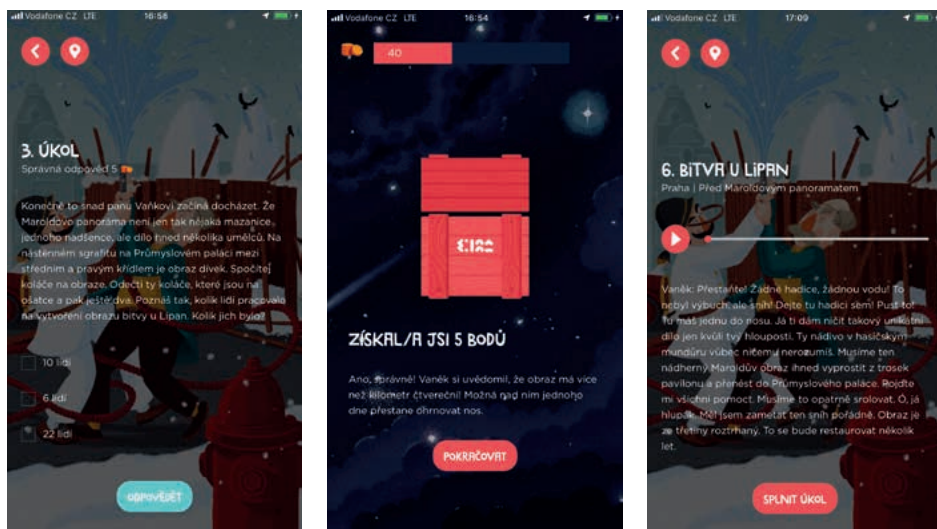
Vodafone CZ LTE 16:58

3. ÚKOL

Správná odpověď 5

Konečně to snad panu Vaňkovi začíná docházet. Že Maroldovo panorama není jen tak nějaká mazanice jednoho nadšence, ale dílo hned několika umělců. Na nástěnném sgrafitu na Průmyslovém paláci mezi středním a pravým křídlem je obraz dívek. Spočítej koláče na obraze. Odečti ty koláče, které jsou na ošatce a pak ještě dva. Poznáš tak, kolik lidí pracovalo na vytvoření obrazu bitvy u Lipan. Kolik jich bylo?

10 lidí

6 lidí

22 lidí

ODPOVĚDĚT

Vodafone CZ LTE 16:54

40

ZÍSKAL/A JSI 5 BODŮ

Ano, správně! Vaněk si uvědomil, že obraz má více než kilometr čtvereční! Možná nad ním jednoho dne přestane ohrnovat nos.

POKRAČOVAT

Vodafone CZ LTE 17:09

6. BITVA U LIPAN

Praha | Před Maroldovým panoramatem

Vaněk: Přestaňte! Žádné hadice, žádnou vodu! To nebyl výbuch, ale sníh! Dejte tu hadici sem! Pust to! Tu máš jednou do nosu. Já ti dám ničit takový unikátní dílo jen kvůli tvý hlouposti. Ty nádivo v hasičským mundúru vůbec ničemu nerozumíš. Musíme ten nádherný Maroldův obraz ihned vyprostit z trosek pavilonu a přenést do Průmyslového paláce. Pojďte mi všichni pomoct. Musíme to opatrně srolovat. Ó, já hlupák. Měl jsem zametat ten sníh pořádně. Obraz je ze třetiny roztrhaný. To se bude restaurovat několik let.

SPLNIT ÚKOL